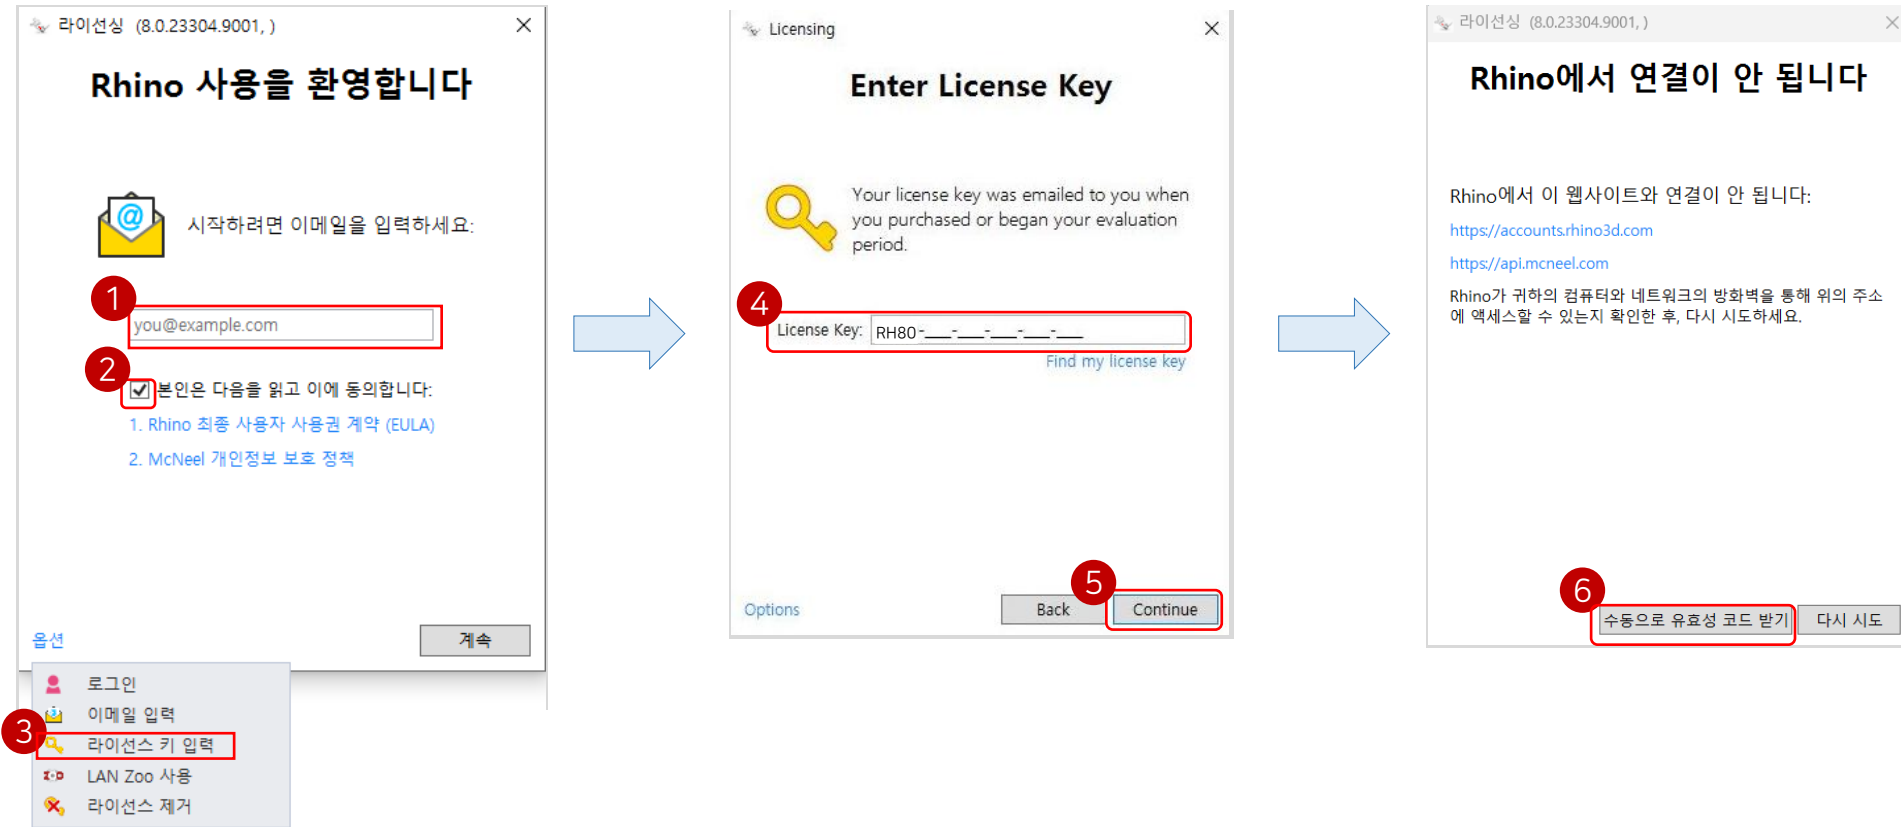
라이선싱 (8.0.23304.9001, )

Rhino 사용을 환영합니다

시작하려면 이메일을 입력하세요:

1

you@example.com

2

본인은 다음을 읽고 이에 동의합니다:

1. Rhino 최종 사용자 사용권 계약 (EULA)

2. McNeel 개인정보 보호 정책

옵션

계속

로그인

이메일 입력

3

라이선스 키 입력

LAN Zoo 사용

라이선스 제거

Licensing

Enter License Key

Your license key was emailed to you when you purchased or began your evaluation period.

4

License Key: RH80-\_\_\_-\_\_\_-\_\_\_-\_\_\_-\_\_\_

Find my license key

Options

Back

5

Continue

라이선싱 (8.0.23304.9001, )

Rhino에서 연결이 안 됩니다

Rhino에서 이 웹사이트와 연결이 안 됩니다:

https://accounts.rhino3d.com

https://api.mcneel.com

Rhino가 귀하의 컴퓨터와 네트워크의 방화벽을 통해 위의 주소에 액세스할 수 있는지 확인한 후, 다시 시도하세요.

6

수동으로 유효성 코드 받기

다시 시도